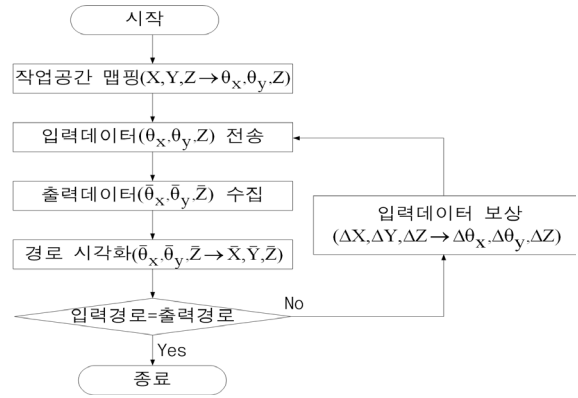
시작

작업공간 맵핑($X,Y,Z \rightarrow \theta_x.\theta_y.Z$)

입력데이터($\theta_x.\theta_y.Z$) 전송

출력데이터($\bar{\theta}_x.\bar{\theta}_y.\bar{Z}$) 수집

경로 시각화($\bar{\theta}_x.\bar{\theta}_y.\bar{Z} \rightarrow \bar{X},\bar{Y},\bar{Z}$)

입력경로=출력경로

No

Yes

종료

입력데이터 보상
($\Delta X,\Delta Y,\Delta Z \rightarrow \Delta\theta_x.\Delta\theta_y.\Delta Z$)